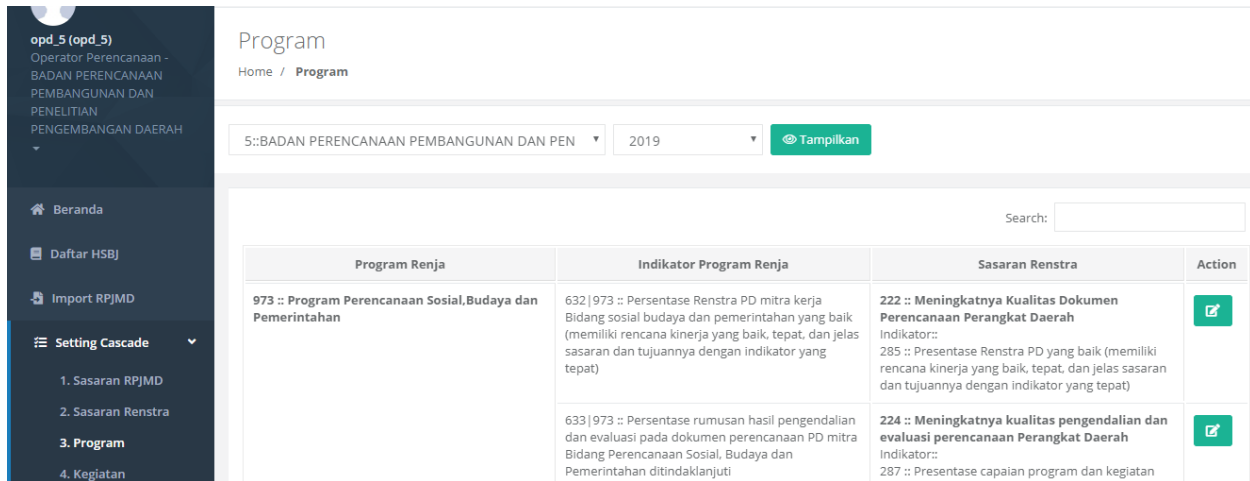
opd_5 (opd_5)
Operator Perencanaan - BADAN PERENCANAAN PEMBANGUNAN DAN PENELITIAN PENGEMBANGAN DAERAH

Beranda

Daftar HSBJ

Import RPJMD

Setting Cascade

1. Sasaran RPJMD

2. Sasaran Renstra

3. Program

4. Kegiatan

Program

Home / Program

5::BADAN PERENCANAAN PEMBANGUNAN DAN PEN

2019

Tampilkan

Search:

| Program Renja | Indikator Program Renja | Sasaran Renstra | Action |
|---|---|---|---|
| 973 :: Program Perencanaan Sosial,Budaya dan Pemerintahan | 632\|973 :: Persentase Renstra PD mitra kerja Bidang sosial budaya dan pemerintahan yang baik (memiliki rencana kinerja yang baik, tepat, dan jelas sasaran dan tujuannya dengan indikator yang tepat) | 222 :: Meningkatnya Kualitas Dokumen Perencanaan Perangkat Daerah Indikator:: 285 :: Presentase Renstra PD yang baik (memiliki rencana kinerja yang baik, tepat, dan jelas sasaran dan tujuannya dengan indikator yang tepat) | |
| | 633\|973 :: Persentase rumusan hasil pengendalian dan evaluasi pada dokumen perencanaan PD mitra Bidang Perencanaan Sosial, Budaya dan Pemerintahan ditindaklanjuti | 224 :: Meningkatnya kualitas pengendalian dan evaluasi perencanaan Perangkat Daerah Indikator:: 287 :: Presentase capaian program dan kegiatan | |